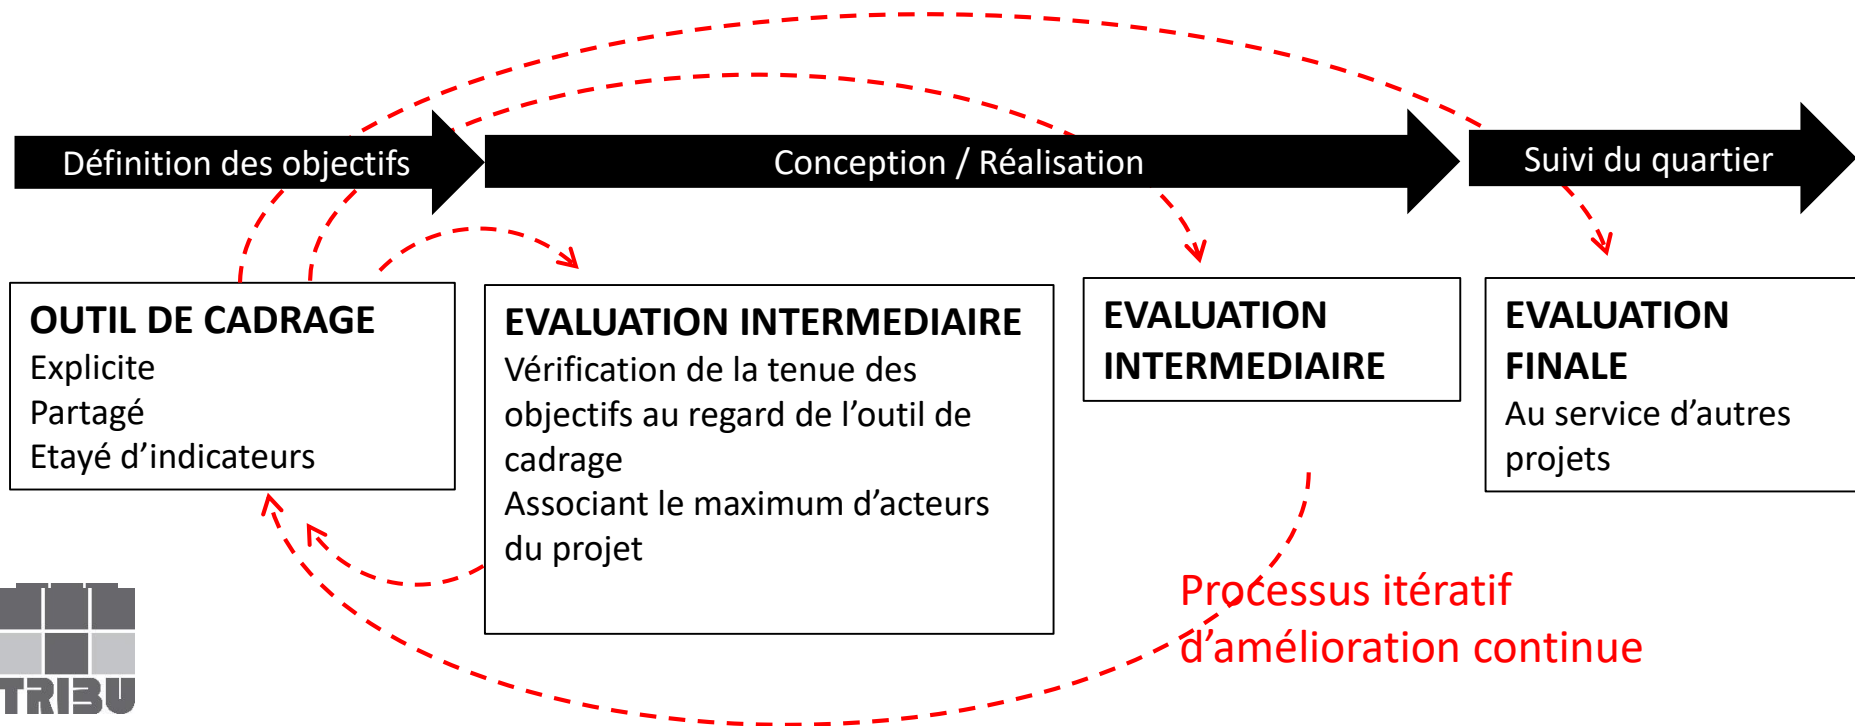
Définition des objectifs

Conception / Réalisation

Suivi du quartier

OUTIL DE CADRAGE
Explicite
Partagé
Etayé d'indicateurs

EVALUATION INTERMEDIAIRE
Vérification de la tenue des objectifs au regard de l'outil de cadrage
Associant le maximum d'acteurs du projet

EVALUATION INTERMEDIAIRE

EVALUATION FINALE
Au service d'autres projets

Processus itératif d'amélioration continue

TRIBU